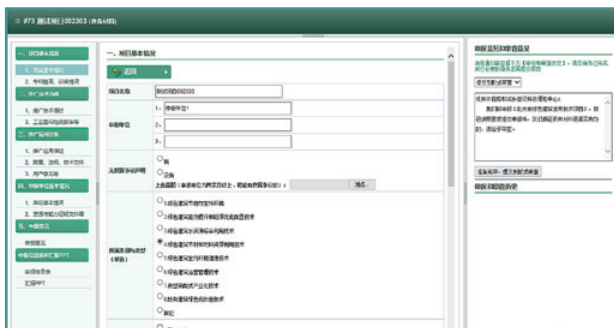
#73 测试项目002303 (单名称)

一、项目基本信息

返回

项目名称 测试项目002303

申报单位 1. 申报单位1
2.
3.

无前置审查证明 有
没有
上传证明 浏览

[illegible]

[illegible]

申报意见和审查意见

提交到审核人

提交审查 · 提交到初审单位

申报审查历史